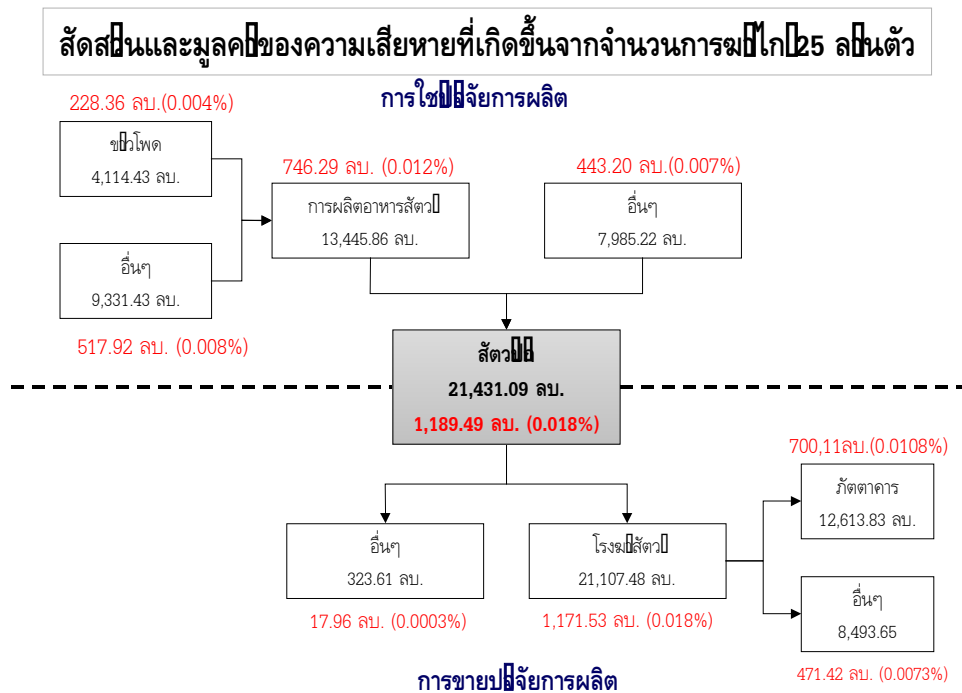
สัดส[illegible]นและมูลค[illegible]ของความเสียหายที่เกิดขึ้นจากจำนวนการฆ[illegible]ไก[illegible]25 ล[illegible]นตัว

การใช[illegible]จัยการผลิต

228.36 ลบ.(0.004%)

ข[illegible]วโพด
4,114.43 ลบ.

อื่นๆ
9,331.43 ลบ.

517.92 ลบ. (0.008%)

746.29 ลบ. (0.012%)

การผลิตอาหารสัตว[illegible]
13,445.86 ลบ.

443.20 ลบ.(0.007%)

อื่นๆ
7,985.22 ลบ.

สัตว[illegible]
21,431.09 ลบ.
1,189.49 ลบ. (0.018%)

700,11ลบ.(0.0108%)

ภัตตาคาร
12,613.83 ลบ.

อื่นๆ
323.61 ลบ.

17.96 ลบ. (0.0003%)

โรงฆ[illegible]สัตว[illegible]
21,107.48 ลบ.

1,171.53 ลบ. (0.018%)

อื่นๆ
8,493.65

471.42 ลบ. (0.0073%)

การขายป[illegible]จัยการผลิต